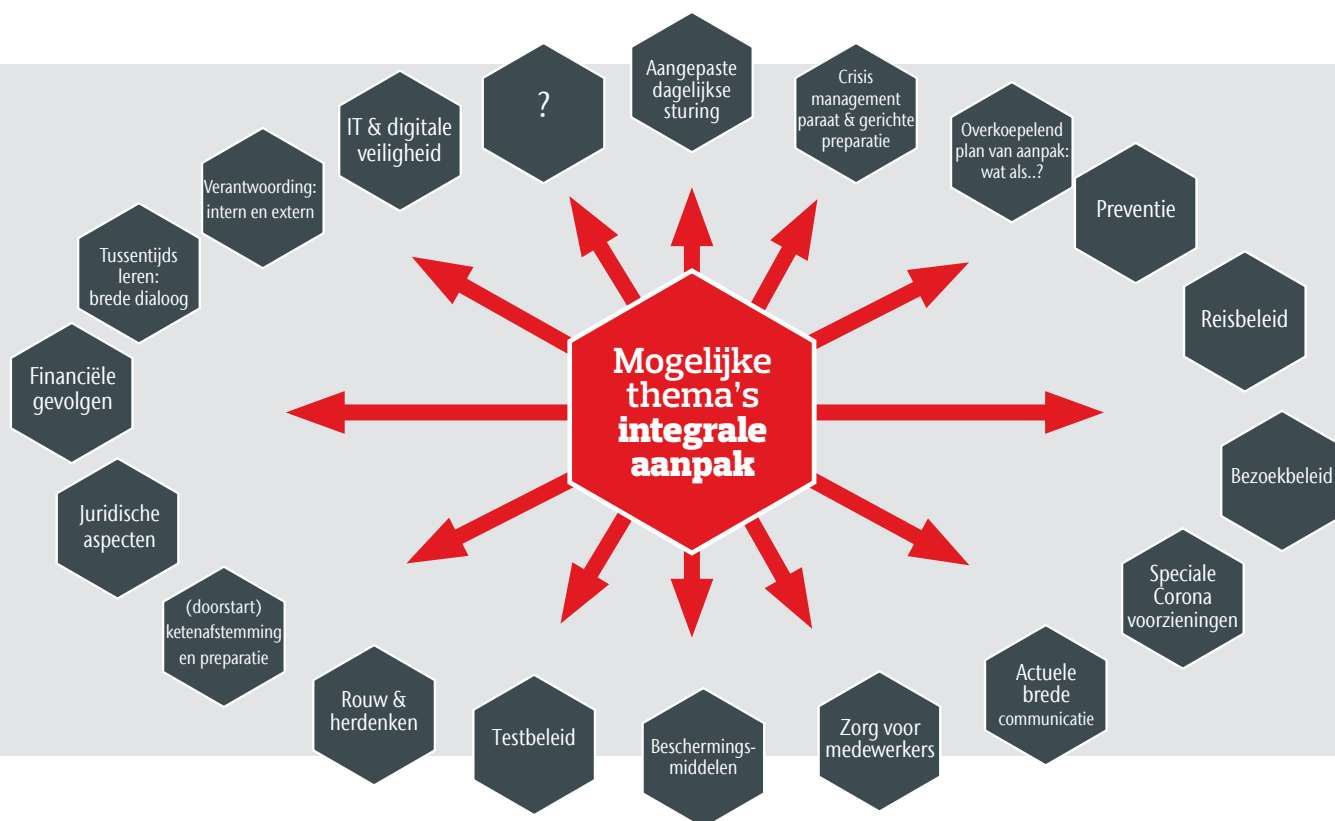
Mogelijke thema's integrale aanpak

?

Aangepaste dagelijkse sturing

Crisis management paraat & gerichte preparatie

Overkoepelend plan van aanpak: wat als..?

Preventie

Reisbeleid

Bezoekbeleid

Speciale Corona voorzieningen

Actuele brede communicatie

Zorg voor medewerkers

Beschermingsmiddelen

Testbeleid

Rouw & herdenken

(doorstart) ketenafstemming en preparatie

Juridische aspecten

Financiële gevolgen

Tussentijds leren: brede dialoog

Verantwoording: intern en extern

IT & digitale veiligheid